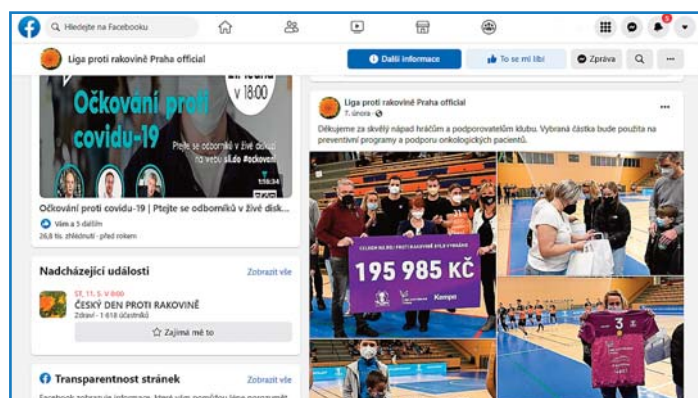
Hledejte na Facebooku

5

Liga proti rakovině Praha official

Další informace

To se mi líbí

Zpráva

...

v 18:00

Očkování proti covidu-19

Ptejte se odborníků v živé debatě na webu ssl.do #ockovani

1:58:34

Očkování proti covidu-19 | Ptejte se odborníků v živé disk...

Vám a 5 dalším

26,8 tis. zhlédnutí · před rokem

Nadcházející události

Zobrazit vše

ST, 11. 5. V 8:00

ČESKÝ DEN PROTI RAKOVINĚ

Zdraví · 1 618 účastníků

Zajímá mě to

Transparentnost stránek

Zobrazit vše

Liga proti rakovině Praha official

7. února ·

...

Děkujeme za skvělý nápad hráčům a podporovatelům klubu. Vybraná částka bude použita na preventivní programy a podporu onkologických pacientů.

CELKEM NA LIGU PROTI RAKOVINĚ PRAHA VYBRÁNO

195 985 KČ

Kempo

3